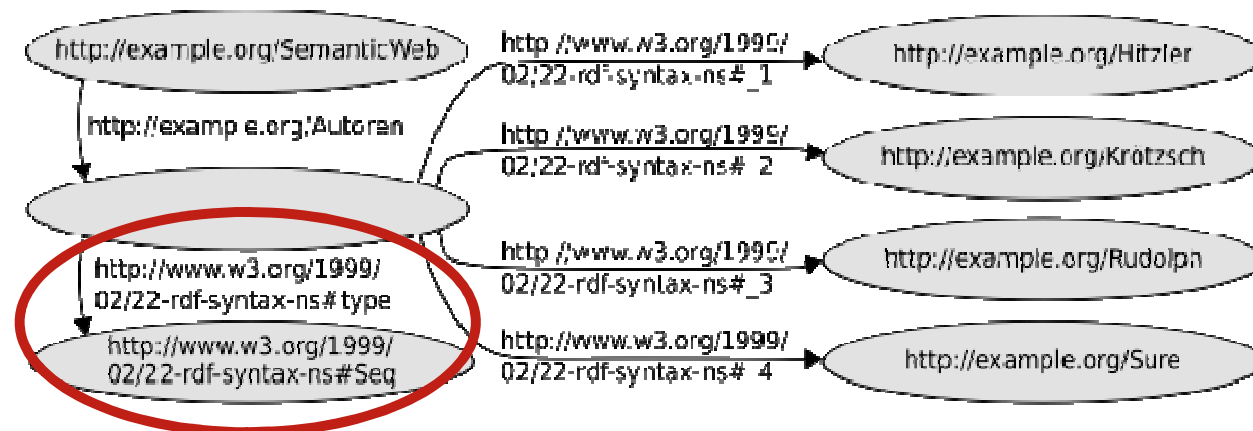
http://example.org/SemanticWeb

http://example.org/Autoren

http://www.w3.org/1999/02/22-rdf-syntax-ns#type

http://www.w3.org/1999/02/22-rdf-syntax-ns#Seq

http://www.w3.org/1999/02/22-rdf-syntax-ns#_1

http://example.org/Hitzler

http://www.w3.org/1999/02/22-rdf-syntax-ns#_2

http://example.org/Krötzsch

http://www.w3.org/1999/02/22-rdf-syntax-ns#_3

http://example.org/Rudolph

http://www.w3.org/1999/02/22-rdf-syntax-ns#_4

http://example.org/Sure